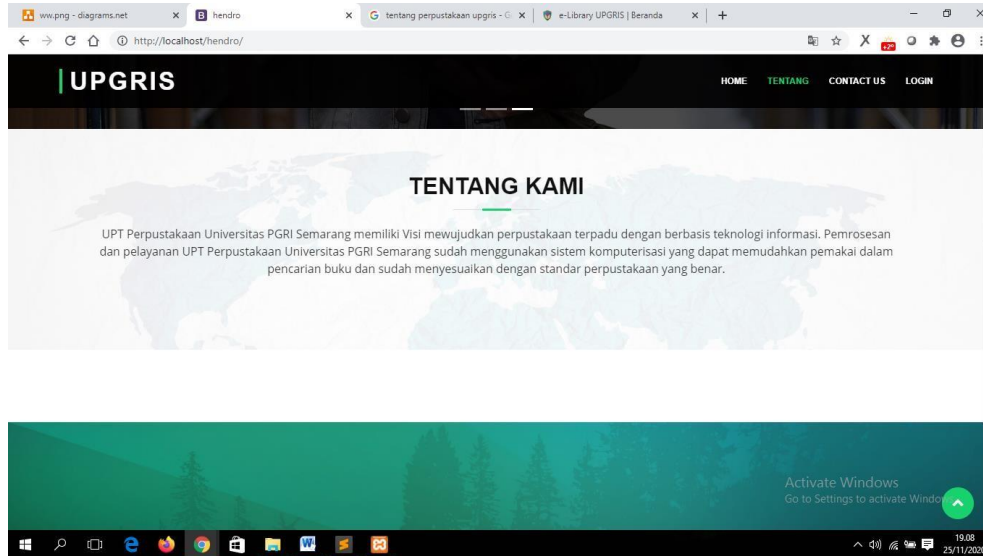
ww.png - diagrams.net × hendro × tentang perpustakaan upgris - G × e-Library UPGRIS | Beranda × +

http://localhost/hendro/

UPGRIS

HOME TENTANG CONTACT US LOGIN

TENTANG KAMI

UPT Perpustakaan Universitas PGRI Semarang memiliki Visi mewujudkan perpustakaan terpadu dengan berbasis teknologi informasi. Pemrosesan dan pelayanan UPT Perpustakaan Universitas PGRI Semarang sudah menggunakan sistem komputerisasi yang dapat memudahkan pemakai dalam pencarian buku dan sudah menyesuaikan dengan standar perpustakaan yang benar.

Activate Windows
Go to Settings to activate Windo

19.08
25/11/2020